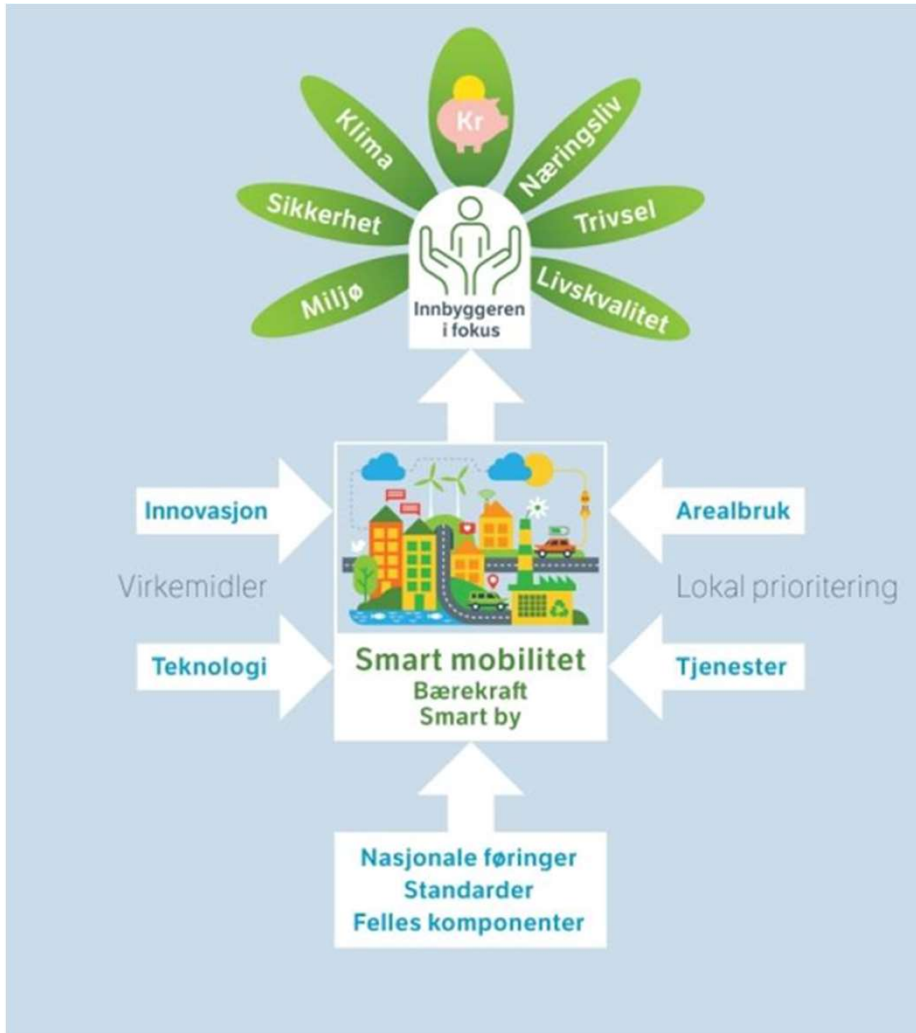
Kr

Klima

Næringsliv

Sikkerhet

Trivsel

Miljø

Livskvalitet

Innbyggeren i fokus

Innovasjon

Arealbruk

Virkemidler

Lokal prioritering

Teknologi

Tjenester

Smart mobilitet
Bærekraft
Smart by

Nasjonale føringer
Standarder
Felles komponenter